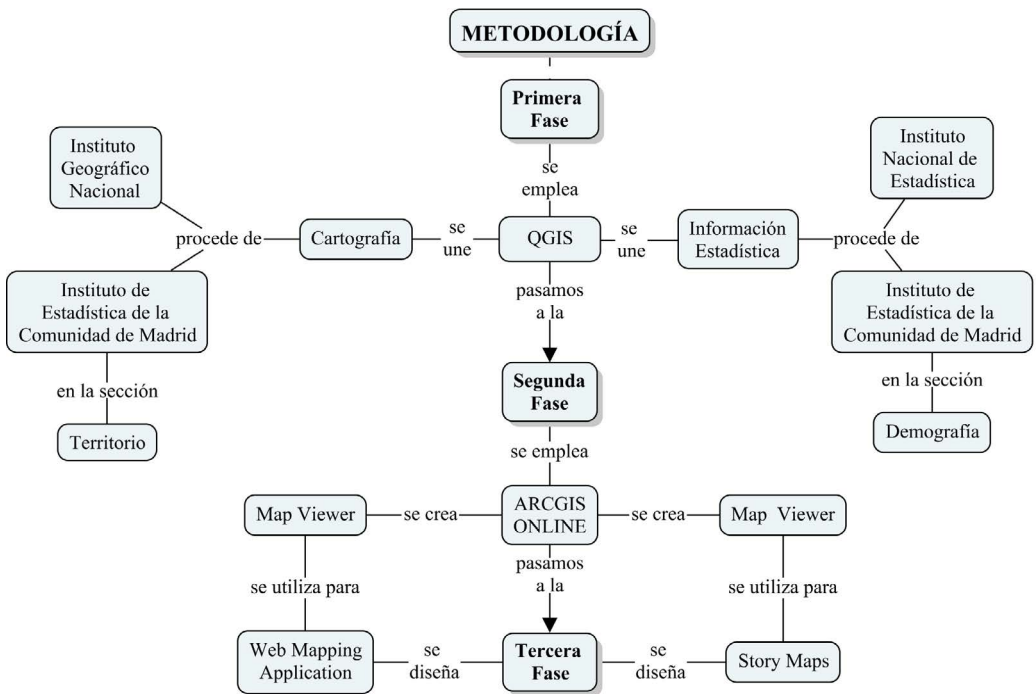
METODOLOGÍA

Primera Fase

se emplea

Instituto Geográfico Nacional

procede de

Cartografía

se une

QGIS

se une

Información Estadística

procede de

Instituto Nacional de Estadística

Instituto de Estadística de la Comunidad de Madrid

en la sección

Territorio

pasamos a la

Instituto de Estadística de la Comunidad de Madrid

en la sección

Demografía

Segunda Fase

se emplea

Map Viewer

se crea

ARCGIS ONLINE

se crea

Map Viewer

se utiliza para

pasamos a la

se utiliza para

Web Mapping Application

se diseña

Tercera Fase

se diseña

Story Maps